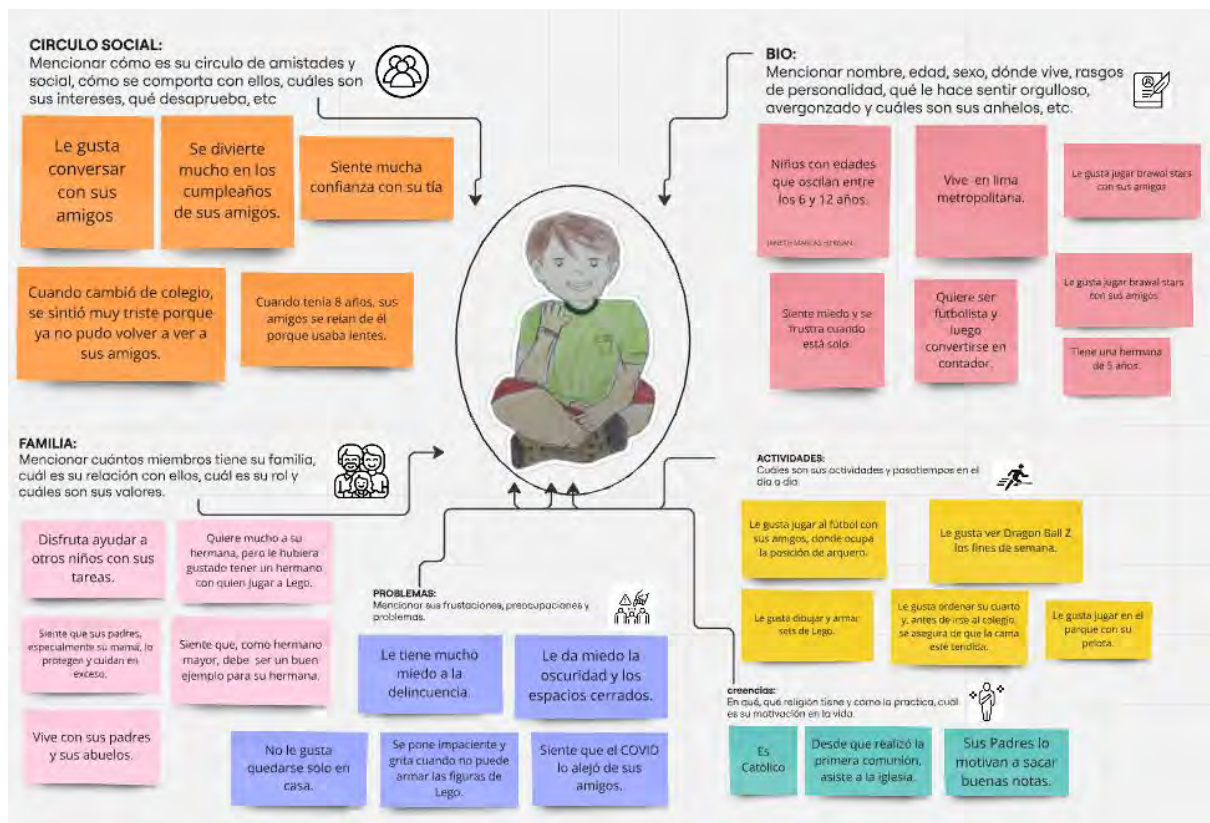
CIRCULO SOCIAL:
Mencionar cómo es su circulo de amistades y social, cómo se comporta con ellos, cuáles son sus intereses, qué desaprueba, etc

Le gusta conversar con sus amigos

Se divierte mucho en los cumpleaños de sus amigos.

Siente mucha confianza con su tía

Cuando cambió de colegio, se sintió muy triste porque ya no pudo volver a ver a sus amigos.

Cuando tenía 8 años, sus amigos se reían de él porque usaba lentes.

BIO:
Mencionar nombre, edad, sexo, dónde vive, rasgos de personalidad, qué le hace sentir orgulloso, avergonzado y cuáles son sus anhelos, etc.

Niños con edades que oscilan entre los 6 y 12 años.

JANETH MARCAS HERRAN

Vive en lima metropolitana.

Le gusta jugar brawl stars con sus amigos

Siente miedo y se frustra cuando está solo.

Quiere ser futbolista y luego convertirse en contador.

Le gusta jugar brawl stars con sus amigos

Tiene una hermana de 5 años.

FAMILIA:
Mencionar cuántos miembros tiene su familia, cuál es su relación con ellos, cuál es su rol y cuáles son sus valores.

Disfruta ayudar a otros niños con sus tareas.

Quiere mucho a su hermana, pero le hubiera gustado tener un hermano con quien jugar a Lego.

Siente que sus padres, especialmente su mamá, lo protegen y cuidan en exceso.

Siente que, como hermano mayor, debe ser un buen ejemplo para su hermana.

Vive con sus padres y sus abuelos.

ACTIVIDADES:
Cuáles son sus actividades y pasatiempos en el día a día.

Le gusta jugar al fútbol con sus amigos, donde ocupa la posición de arquero.

Le gusta ver Dragon Ball Z los fines de semana.

Le gusta dibujar y armar sets de Lego.

Le gusta ordenar su cuarto y, antes de irse al colegio, se asegura de que la cama esté tendida.

Le gusta jugar en el parque con su pelota.

PROBLEMAS:
Mencionar sus frustraciones, preocupaciones y problemas.

Le tiene mucho miedo a la delincuencia.

Le da miedo la oscuridad y los espacios cerrados.

No le gusta quedarse solo en casa.

Se pone impaciente y grita cuando no puede armar las figuras de Lego.

Siente que el COVID lo alejó de sus amigos.

creencias:
En qué, qué religión tiene y como la practica, cuál es su motivación en la vida.

Es Católico

Desde que realizó la primera comunión, asiste a la iglesia.

Sus Padres lo motivan a sacar buenas notas.